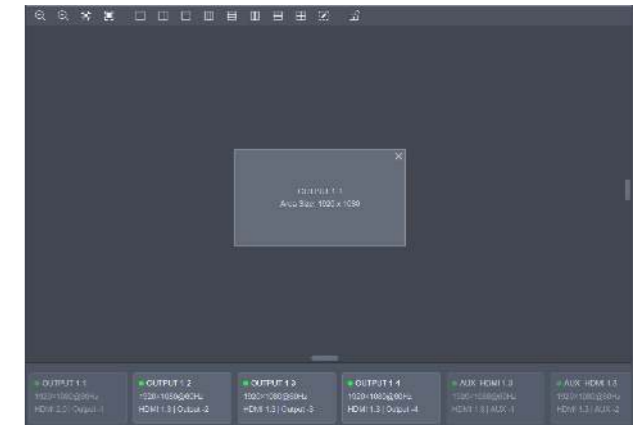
OUTPUT 1-1
Area Size: 1920 x 1080

OUTPUT 1-1
1920×1080@60Hz
HDMI 2.0 | Output-1

OUTPUT 1-2
1920×1080@60Hz
HDMI 1.3 | Output-2

OUTPUT 1-3
1920×1080@60Hz
HDMI 1.3 | Output-3

OUTPUT 1-4
1920×1080@60Hz
HDMI 1.3 | Output-4

AUX HDMI 1.3
1920×1080@60Hz
HDMI 1.3 | AUX-1

AUX HDMI 1.3
1920×1080@60Hz
HDMI 1.3 | AUX-2